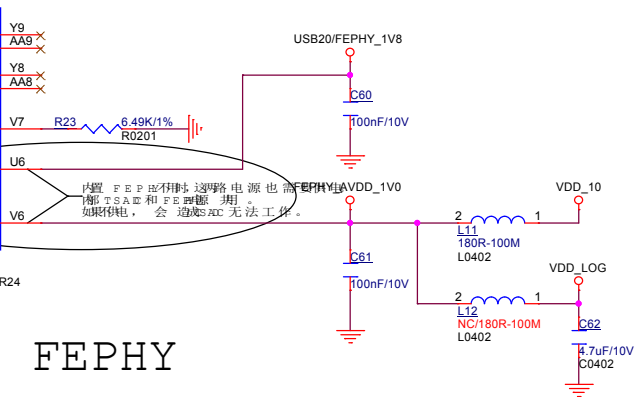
Y9
AA9
Y8
AA8
V7
R23
6.49K/1%
R0201
U6
V6
R24
USB20/FEPHY_1V8
C60
100nF/10V
内置 FEPHY不用时，这路电源也需供电
内部TSADC和FEPHY共用。
如果不供电，会造成TSADC无法工作。
FEPHY_AVDD_1V0
VDD_10
2
L11
1
180R-100M
L0402
C61
100nF/10V
VDD_LOG
2
L12
1
NC/180R-100M
L0402
C62
4.7uF/10V
C0402
FEPHY